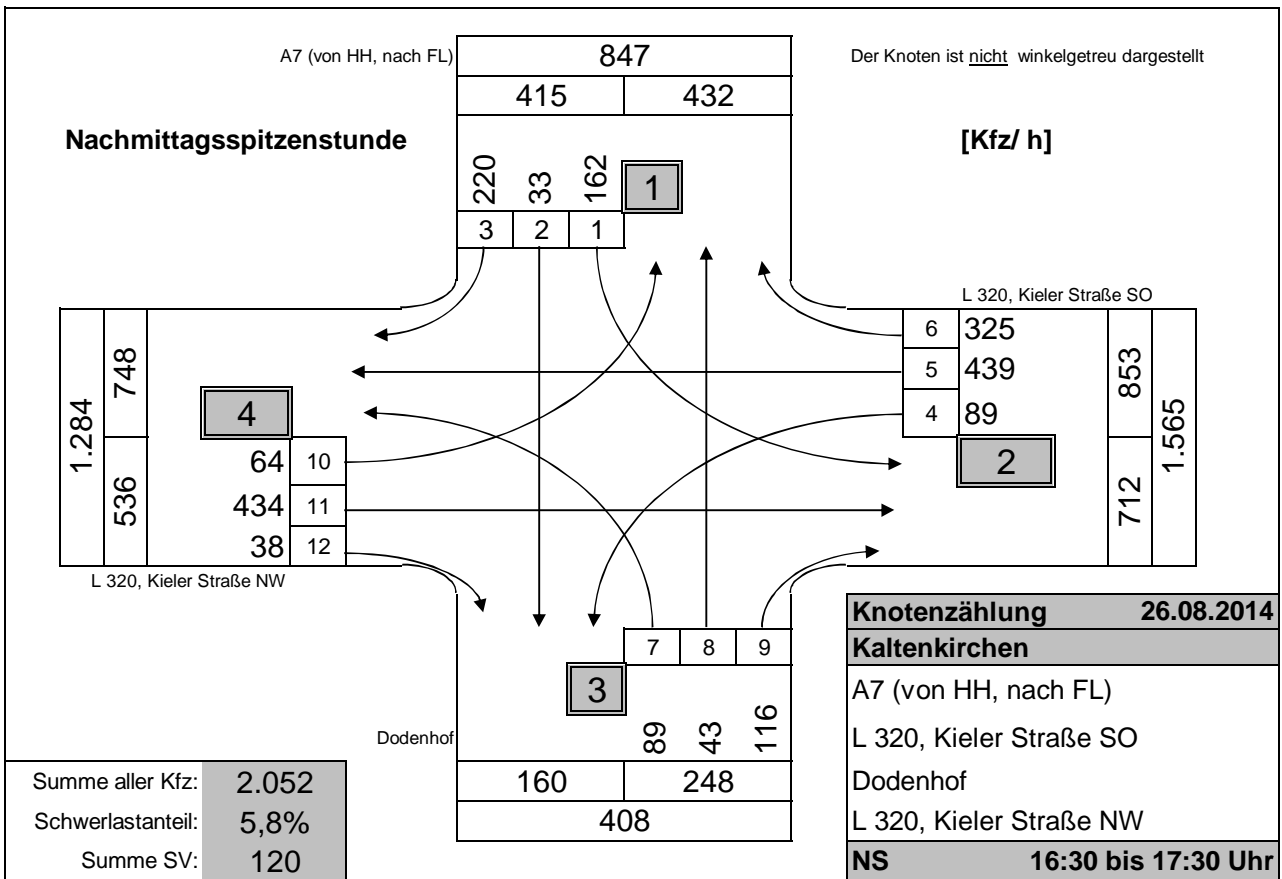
A7 (von HH, nach FL)

847

415 | 432

Der Knoten ist nicht winkelgetreu dargestellt

Nachmittagsspitzenstunde

[Kfz/ h]

220 33 162

1

3 2 1

L 320, Kieler Straße SO

6 325
5 439
4 89

853
1.565
712

2

748
1.284
536

4

64 10
434 11
38 12

L 320, Kieler Straße NW

7 8 9

3

89 43 116

Dodenhof

160 | 248

408

| Knotenzählung | 26.08.2014 |
|---|---|
| Kaltenkirchen | |
| A7 (von HH, nach FL) | |
| L 320, Kieler Straße SO | |
| Dodenhof | |
| L 320, Kieler Straße NW | |
| NS | 16:30 bis 17:30 Uhr |

| Summe aller Kfz: | 2.052 |
|---|---|
| Schwerlastanteil: | 5,8% |
| Summe SV: | 120 |